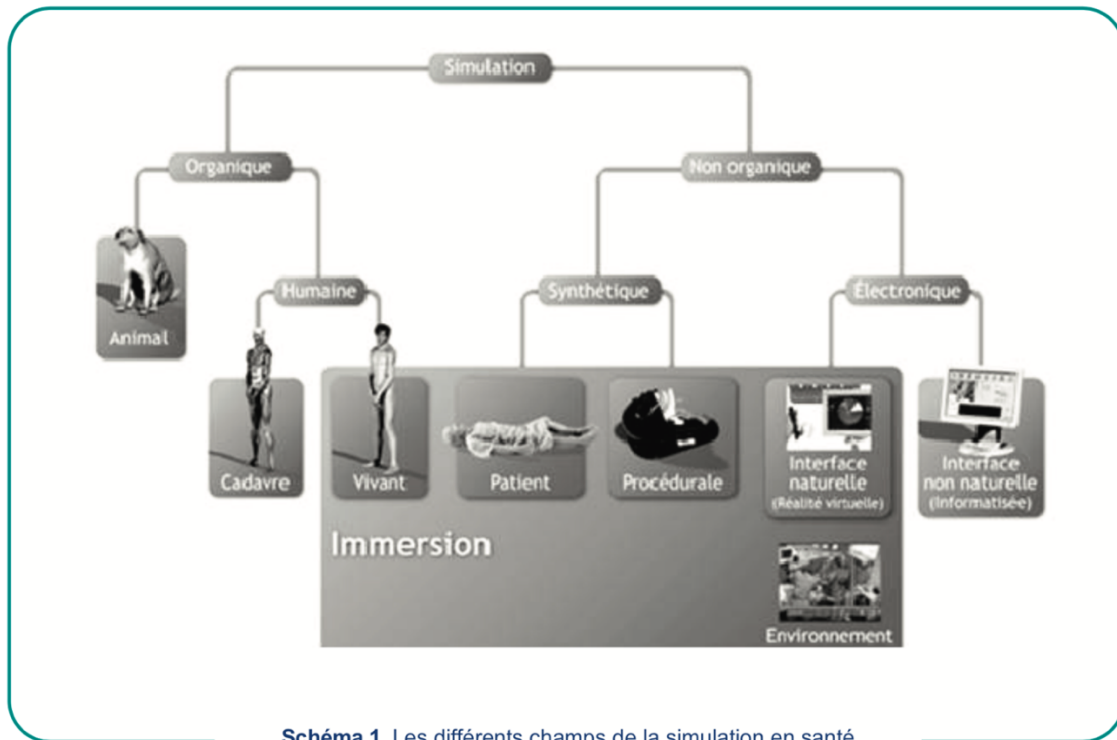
Simulation

Organique

Non organique

Animal

Humaine

Synthétique

Électronique

Cadavre

Vivant

Patient

Procédurale

Interface naturelle (Réalité virtuelle)

Interface non naturelle (Informatisée)

Immersion

Environnement

Schéma 1. Les différents champs de la simulation en santé